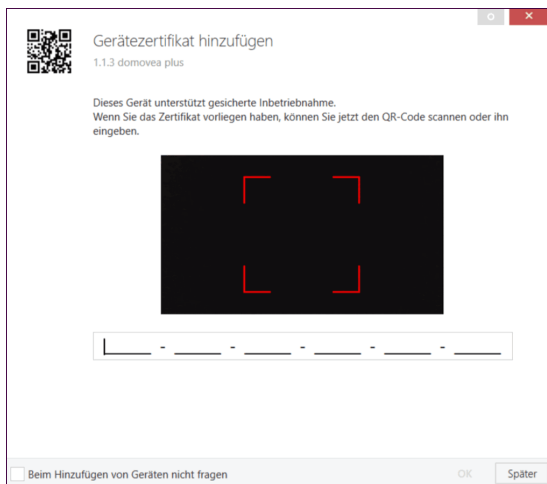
Gerätezertifikat hinzufügen

1.1.3 domovea plus

Dieses Gerät unterstützt gesicherte Inbetriebnahme.
Wenn Sie das Zertifikat vorliegen haben, können Sie jetzt den QR-Code scannen oder ihn eingeben.

_____ - _____ - _____ - _____ - _____ - _____

Beim Hinzufügen von Geräten nicht fragen

OK

Später